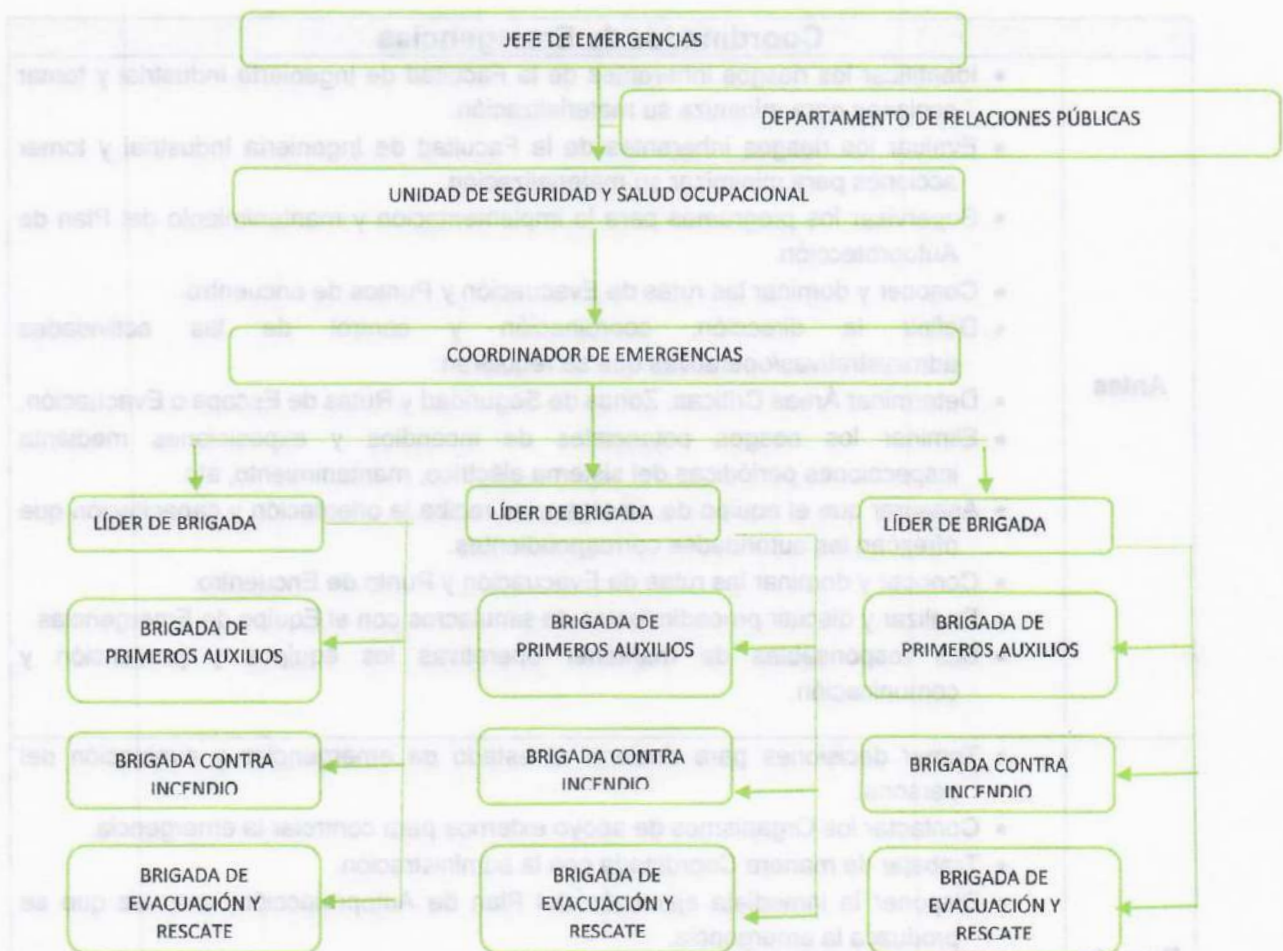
JEFE DE EMERGENCIAS

DEPARTAMENTO DE RELACIONES PÚBLICAS

UNIDAD DE SEGURIDAD Y SALUD OCUPACIONAL

COORDINADOR DE EMERGENCIAS

LÍDER DE BRIGADA

BRIGADA DE PRIMEROS AUXILIOS

BRIGADA CONTRA INCENDIO

BRIGADA DE EVACUACIÓN Y RESCATE

LÍDER DE BRIGADA

BRIGADA DE PRIMEROS AUXILIOS

BRIGADA CONTRA INCENDIO

BRIGADA DE EVACUACIÓN Y RESCATE

LÍDER DE BRIGADA

BRIGADA DE PRIMEROS AUXILIOS

BRIGADA CONTRA INCENDIO

BRIGADA DE EVACUACIÓN Y RESCATE